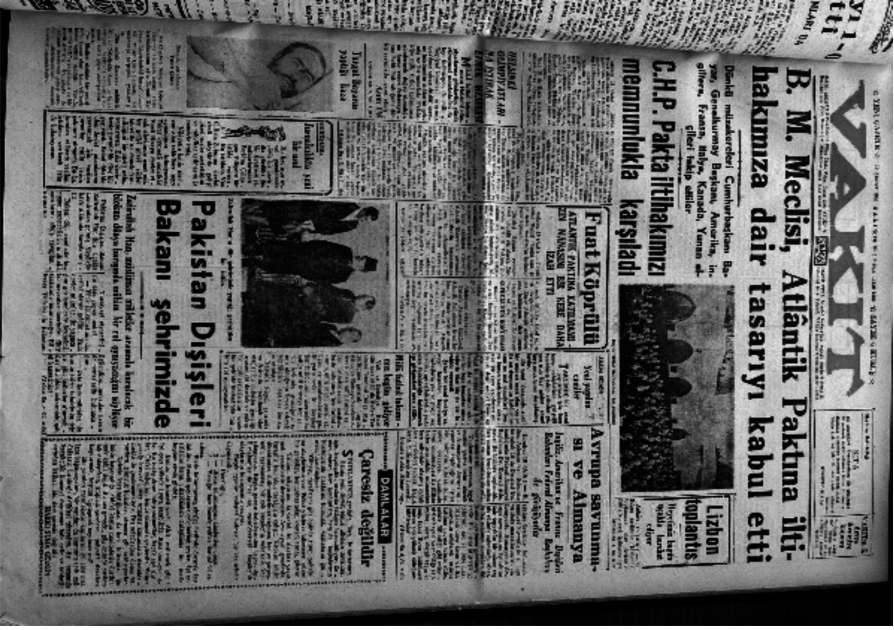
VAKIT

B. M. Meclisi, Atlântik Paktına iltihakımıza dair tasarıyı kabul etti

Dünkü müzakereleri Cumhurbaşkanı Bayar, Genelkurmay Başkanı, Amerika, İngiltere, Fransa, İtalya, Kanada, Yunan elçileri takip ettiler.

C.H.P. Pakta iltihakımızı memnunlukla karşıladı

Fuat Köprülü

Avrupa savunması ve Almanya

Lizbon toplantısı

Pakistan Dışişleri Bakanı şehrimizde

DAMLALAR

Çaresiz değildir

Milli kadın

Irak Başvekili

yeni lik